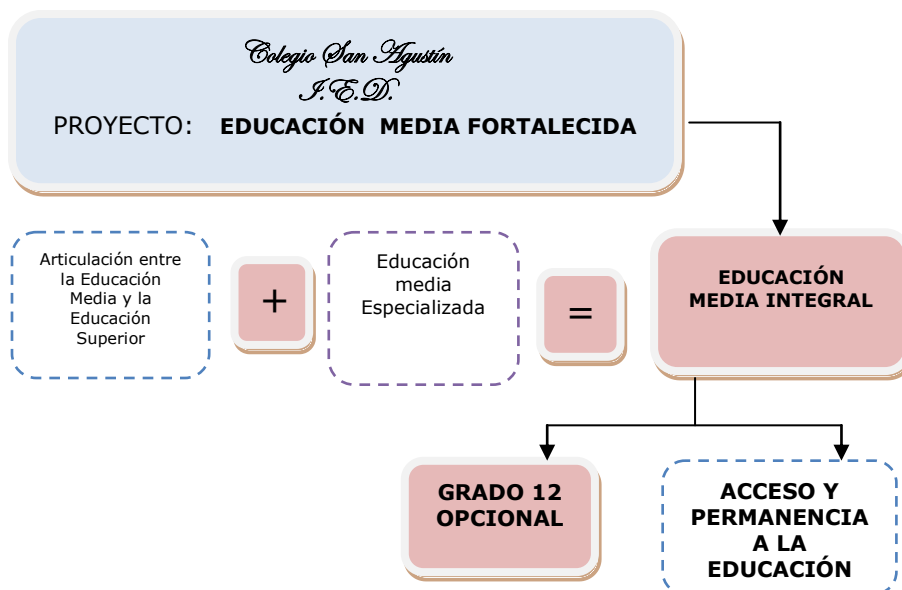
Colegio San Agustín
I.E.D.
PROYECTO: EDUCACIÓN MEDIA FORTALECIDA

Articulación entre la Educación Media y la Educación Superior

+

Educación media Especializada

=

EDUCACIÓN MEDIA INTEGRAL

GRADO 12 OPCIONAL

ACCESO Y PERMANENCIA A LA EDUCACIÓN